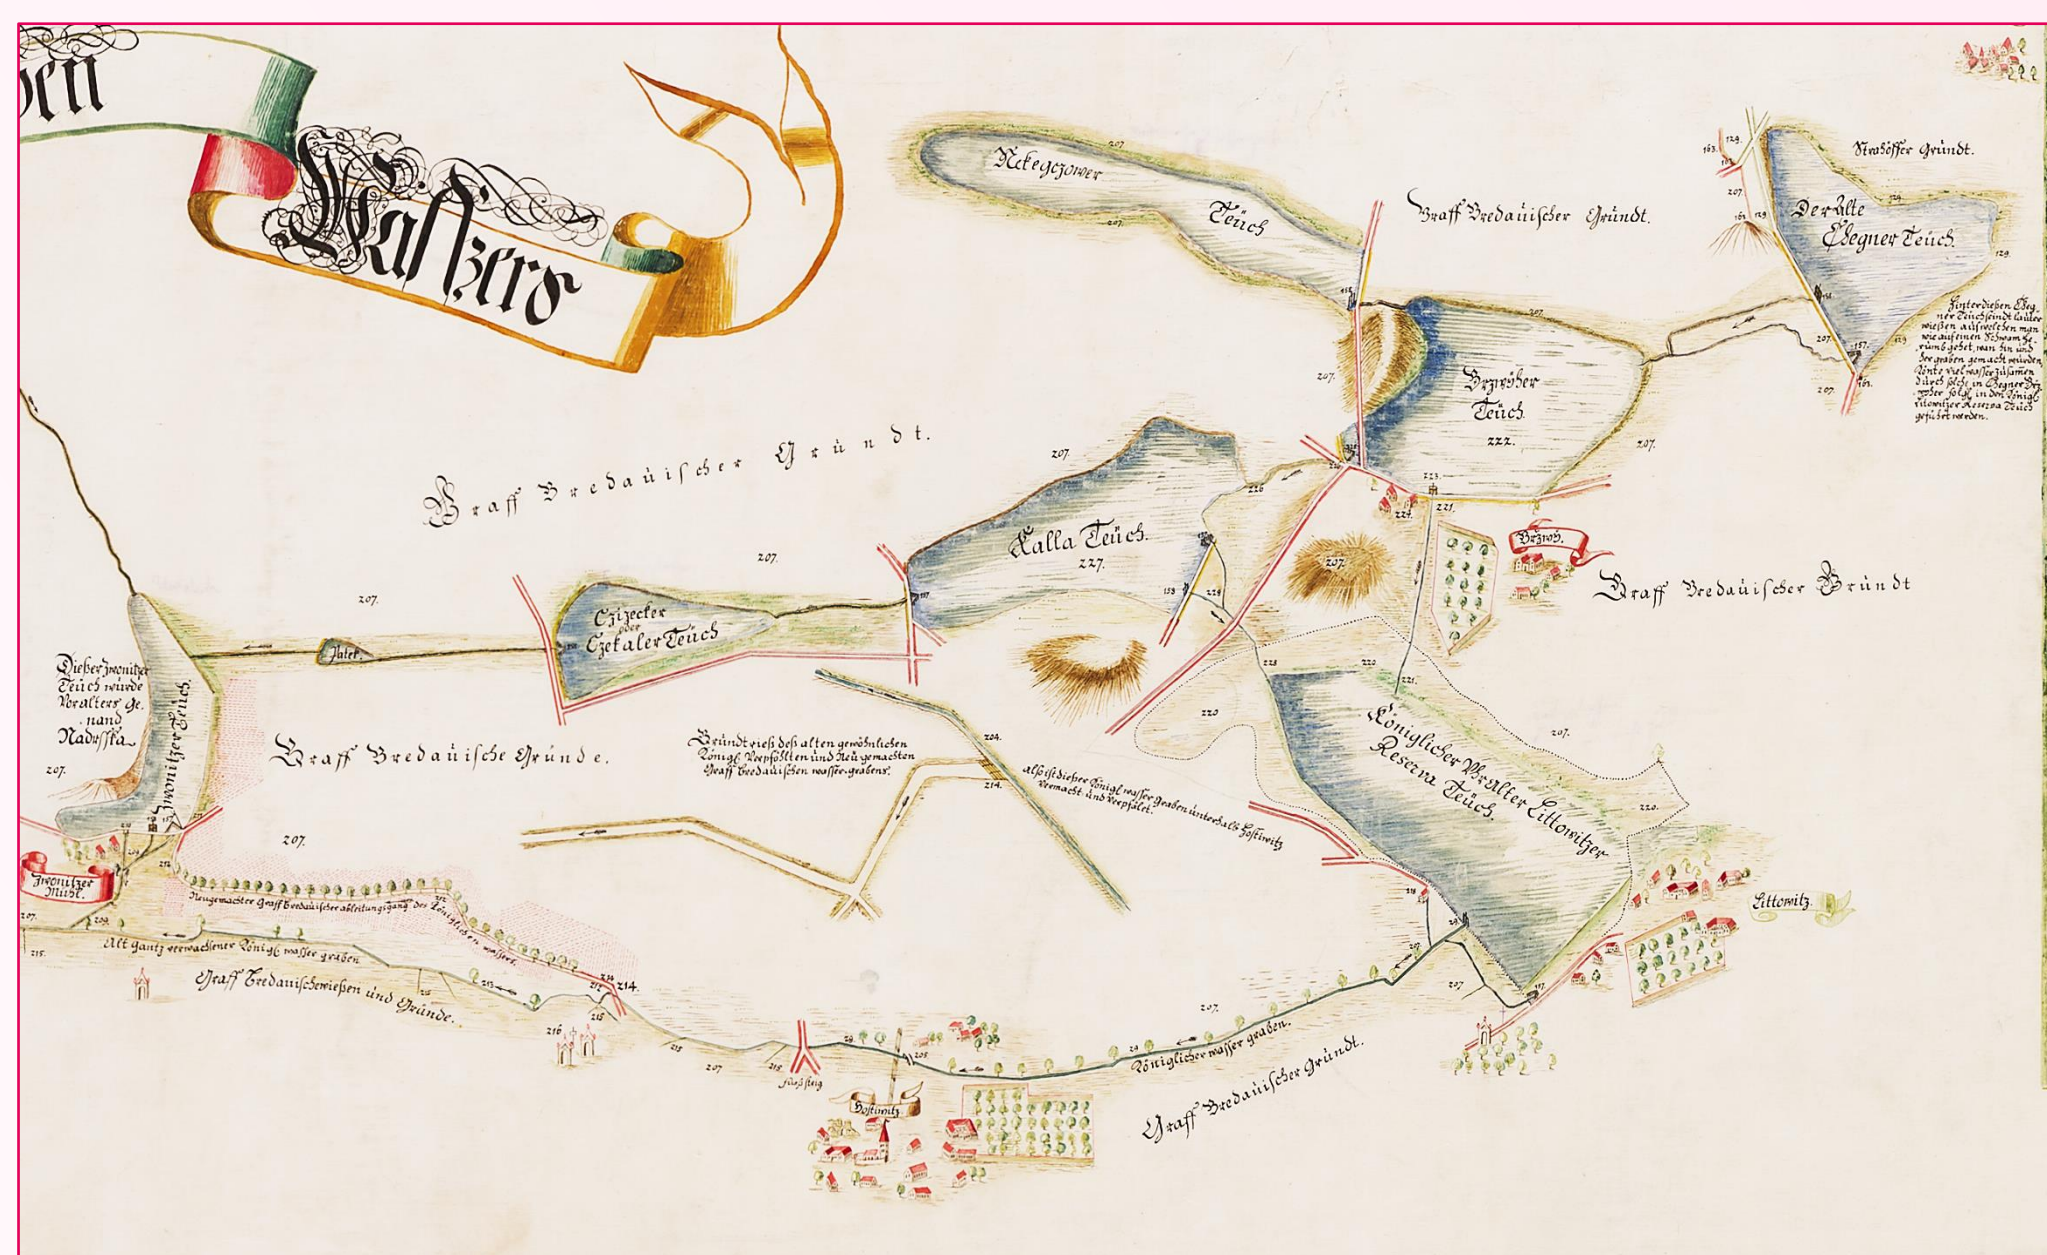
den

Wassers

Kekegozower Teüch

Graff Bredauischer Gründt.

Strobösser Gründt.

Der alte Ssegner Teüch

Hinter diesen Ssegner Teüch seindt lauter wießen aufwelchen man wie auf einen Schwam gehet, wan hin und her graben gemacht würden könte viel wasser zusammen und solches in Ssegner oder sogar in den königl. Littowitzer Reserva Teüch geführt werden.

Bezroser Teüch 222.

Graff Bredauischer Gründt.

Kalla Teüch 227.

Bezrow.

Graff Bredauischer Gründt

Czizecker oder Czetaler Teüch

Diesser Zwonitzer Teüch würde vor alters genand Nadusska.

Zwonitzer Teüch.

Graff Bredauische Gründe.

Gründtrieß deß alten gewöhnlichen Königl. Verpfälten und Neu gemachten Graff Bredauischen wasser grabens.

Alß ist dieser königl. wasser graben unterhalb Hostowitz vermacht und verpfält.

Königlicher Uralter Littowitzer Reserva Teüch

Littowitz

Zwonitzer Mühl.

Neugemachter Graff Bredauischer ableitungsgang des Königlichen wassers.

Alt gantz verwachsener königl. wasser graben

Graff Bredauische wießen und Gründe.

Königlicher wasser graben.

Graff Bredauischer Gründt.

Hostowitz

Fußsteig

207. 214. 215. 216. 220. 221. 222. 226. 227.